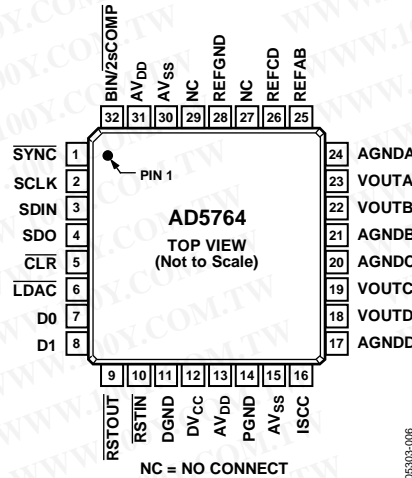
BIN/2sCOMP
32
AV$_{DD}$
31
AV$_{SS}$
30
NC
29
REFGND
28
NC
27
REFCD
26
REFAB
25

$\overline{SYNC}$ 1
SCLK 2
SDIN 3
SDO 4
$\overline{CLR}$ 5
$\overline{LDAC}$ 6
D0 7
D1 8

PIN 1

AD5764
TOP VIEW
(Not to Scale)

24 AGNDA
23 VOUTA
22 VOUTB
21 AGNDB
20 AGNDC
19 VOUTC
18 VOUTD
17 AGNDD

9
$\overline{RSTOUT}$
10
$\overline{RSTIN}$
11
DGND
12
DV$_{CC}$
13
AV$_{DD}$
14
PGND
15
AV$_{SS}$
16
ISCC

NC = NO CONNECT

05303-006

WWW.100Y.COM.TW